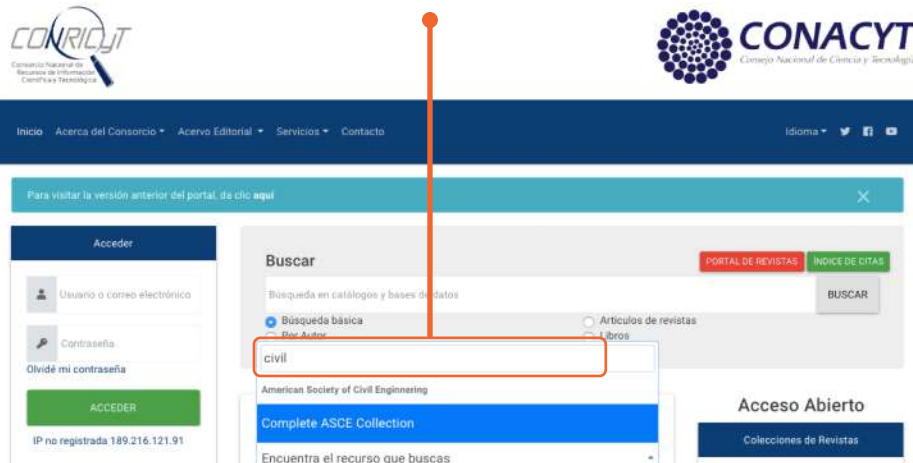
CONRICYT
Consorcio Nacional de Recursos de Información Científica y Tecnológica

CONACYT
Consejo Nacional de Ciencia y Tecnología

Inicio Acerca del Consorcio ▾ Acervo Editorial ▾ Servicios ▾ Contacto

Idioma ▾

Para visitar la versión anterior del portal, da clic aquí

Acceder

Usuario o correo electrónico

Contraseña

Olvidé mi contraseña

ACCEDER

IP no registrada 189.216.121.91

Buscar

PORTAL DE REVISTAS

ÍNDICE DE CITAS

Búsqueda en catálogos y bases de datos

BUSCAR

Búsqueda básica

Por Autor

Artículos de revistas

Libros

civil

American Society of Civil Enginnering

Complete ASCE Collection

Encuentra el recurso que buscas

Acceso Abierto

Colecciones de Revistas